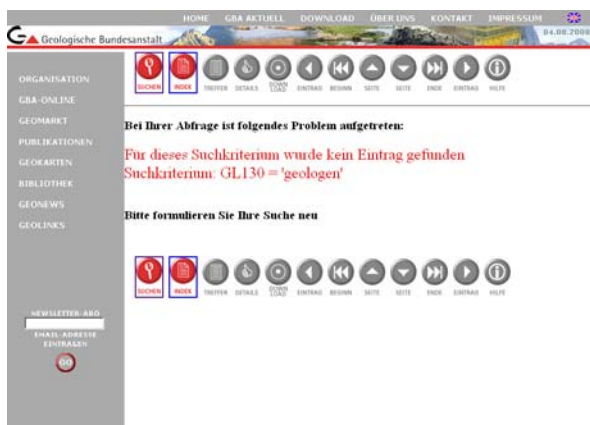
HOME GBA AKTUELL DOWNLOAD ÜBER UNS KONTAKT IMPRESSUM

Geologische Bundesanstalt

04.08.2008

ORGANISATION
GBA-ONLINE
GEOMARKT
PUBLIKATIONEN
GEOKARTEN
BIBLIOTHEK
GEONEWS
GEOLINKS

SUCHEN INDEX TREFFER DETAILS DOWNLOAD EINTRAG BEGINN SEITE SEITE ENDE EINTRAG HILFE

Bei Ihrer Abfrage ist folgendes Problem aufgetreten:

Für dieses Suchkriterium wurde kein Eintrag gefunden
Suchkriterium: GL130 = 'geologen'

Bitte formulieren Sie Ihre Suche neu

SUCHEN INDEX TREFFER DETAILS DOWNLOAD EINTRAG BEGINN SEITE SEITE ENDE EINTRAG HILFE

NEWSLETTER-ABO
EMAIL-ADRESSE EINTRAGEN
GO